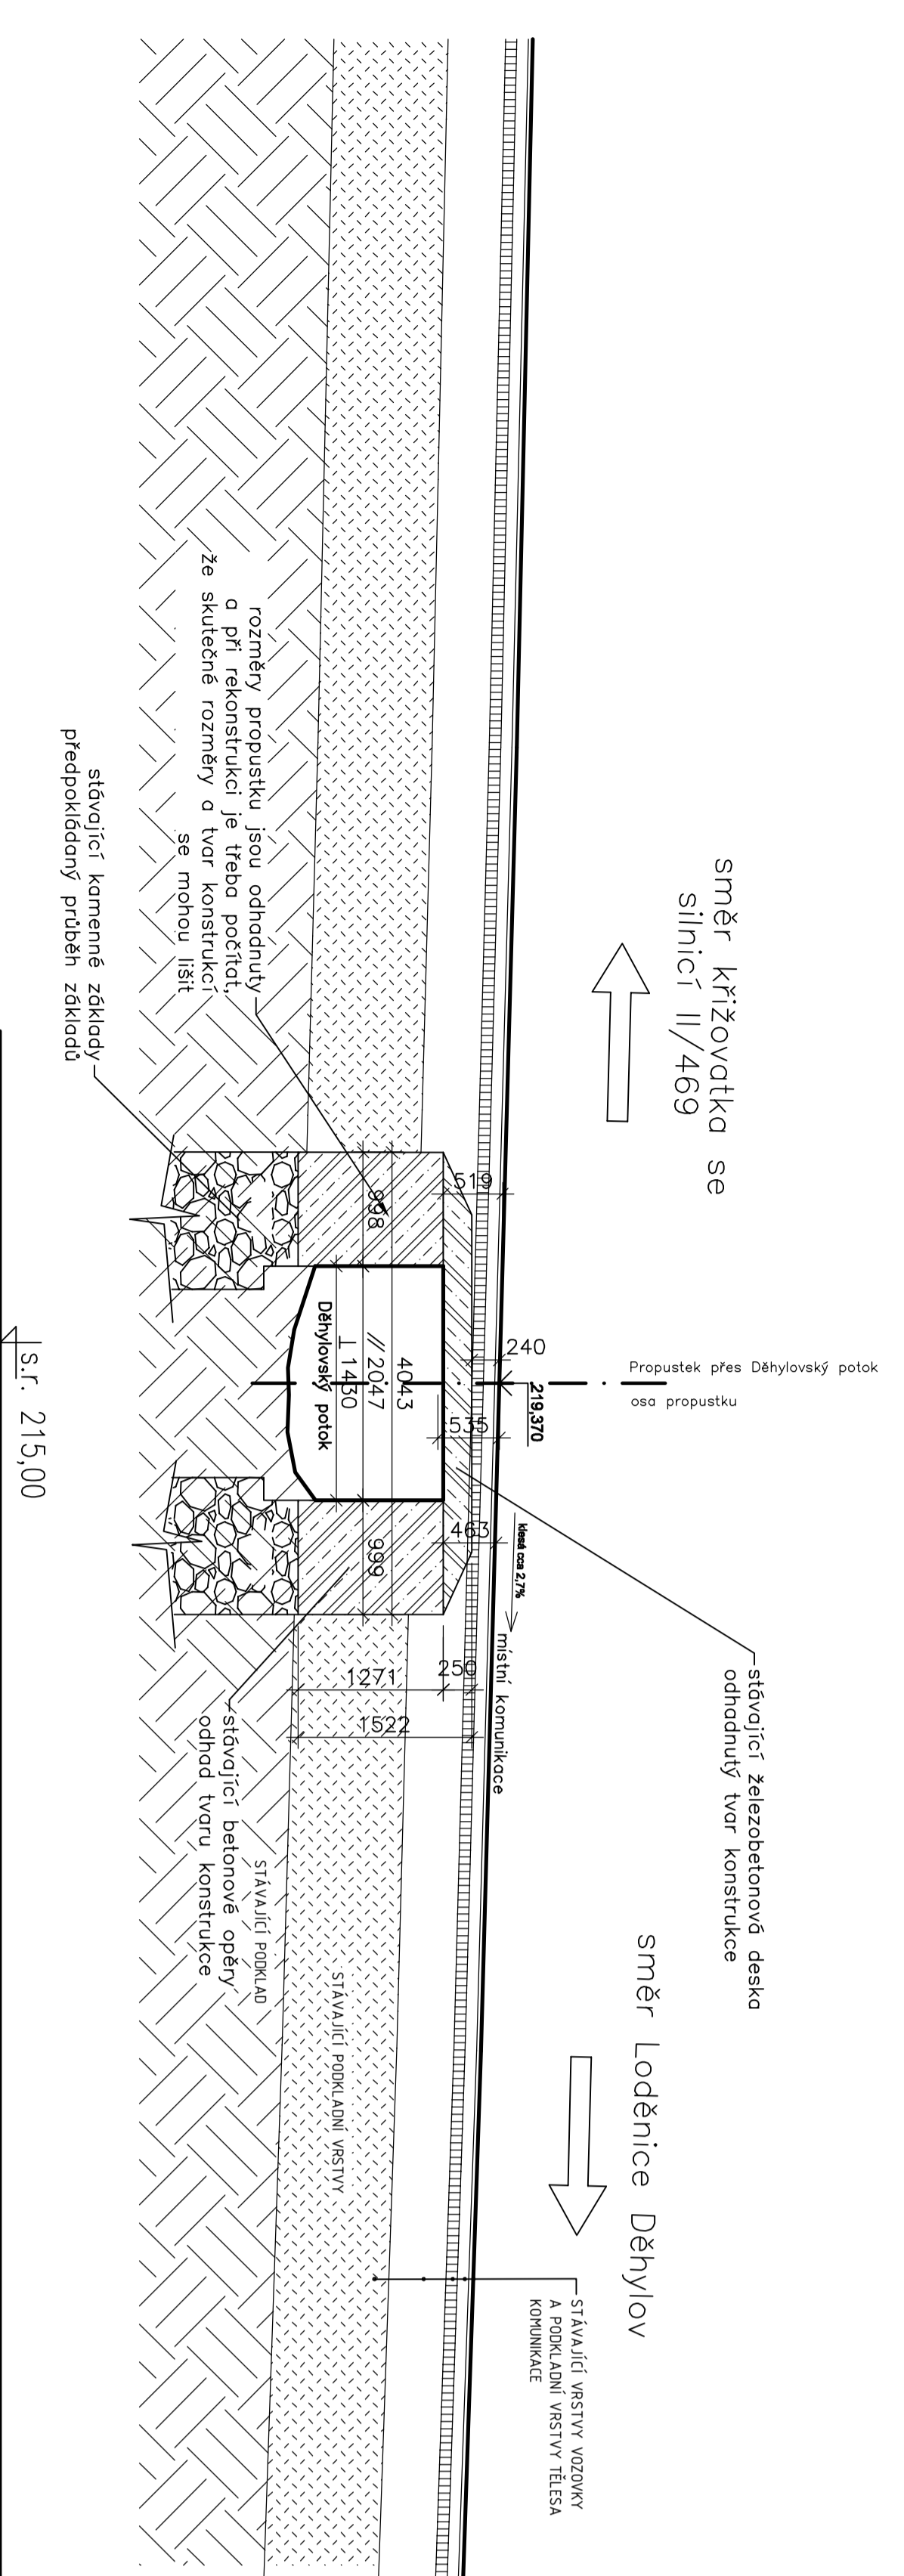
směr křižovatka se silnicí II/469

rozměry propustku jsou odhadnuty a při rekonstrukci je třeba počítat, že skutečné rozměry a tvar konstrukcí se mohou lišit

stávající kamenné základy předpokládaný průběh základů

519
998
240
4043
// 2047
⊥ 1430
Děhylovský potok
Propustek přes Děhylovský potok
osa propustku
219,370
535
463
999
klesá cca 2,7%
250
1271
1522
místní komunikace

stávající železobetonová deska odhadnutý tvar konstrukce

s.r. 215,00

stávající betonové opěry odhad tvaru konstrukce

STÁVAJÍCÍ PODKLAD

STÁVAJÍCÍ PODKLADNÍ VRSTVY

směr Loděnice Děhylov

STÁVAJÍCÍ VRSTVY VOZOVKY A PODKLADNÍ VRSTVY TĚLESA KOMUNIKACE